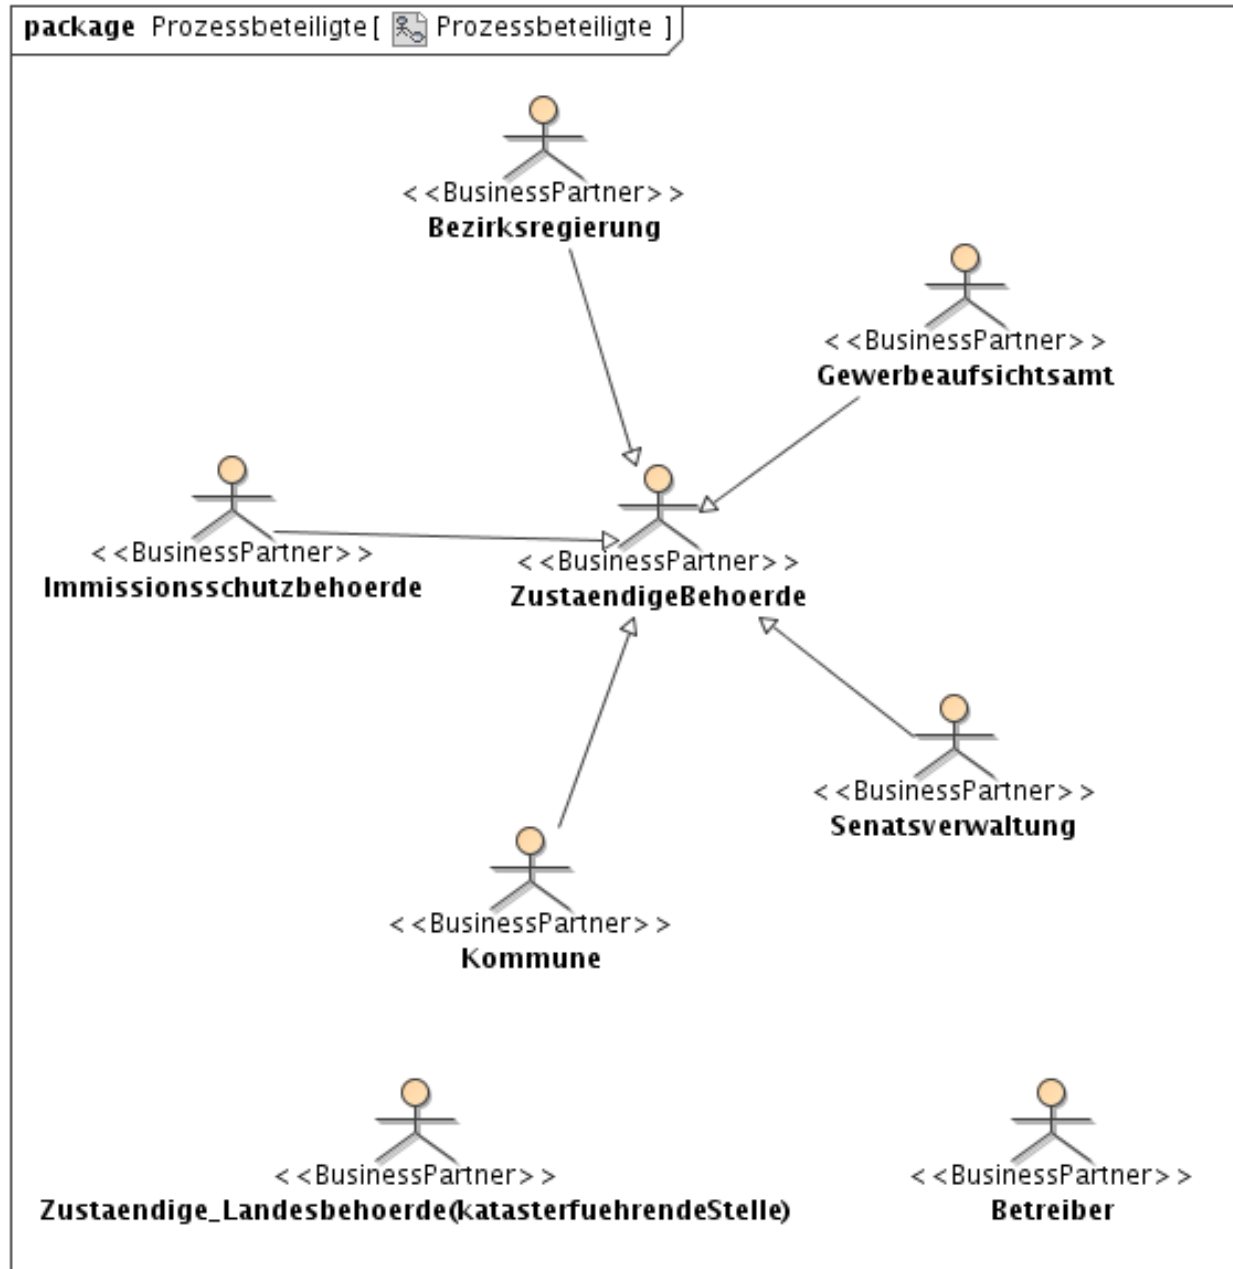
package Prozessbeteiligte [ Prozessbeteiligte ]

<<BusinessPartner>>
Bezirksregierung

<<BusinessPartner>>
Gewerbeaufsichtsamt

<<BusinessPartner>>
Immissionsschutzbehoerde

<<BusinessPartner>>
ZustaendigeBehoerde

<<BusinessPartner>>
Senatsverwaltung

<<BusinessPartner>>
Kommune

<<BusinessPartner>>
Zustaendige_Landesbehoerde(katasterfuehrendeStelle)

<<BusinessPartner>>
Betreiber